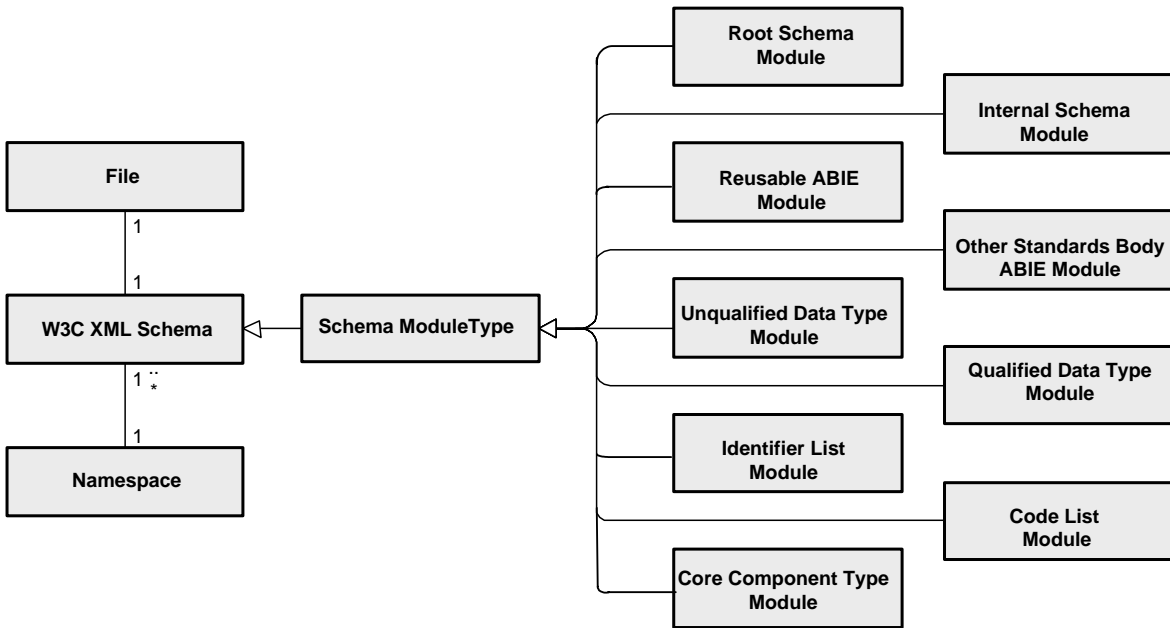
File

1

1

W3C XML Schema

1 ..
*

1

Namespace

Schema ModuleType

Root Schema Module

Internal Schema Module

Reusable ABIE Module

Other Standards Body ABIE Module

Unqualified Data Type Module

Qualified Data Type Module

Identifier List Module

Code List Module

Core Component Type Module